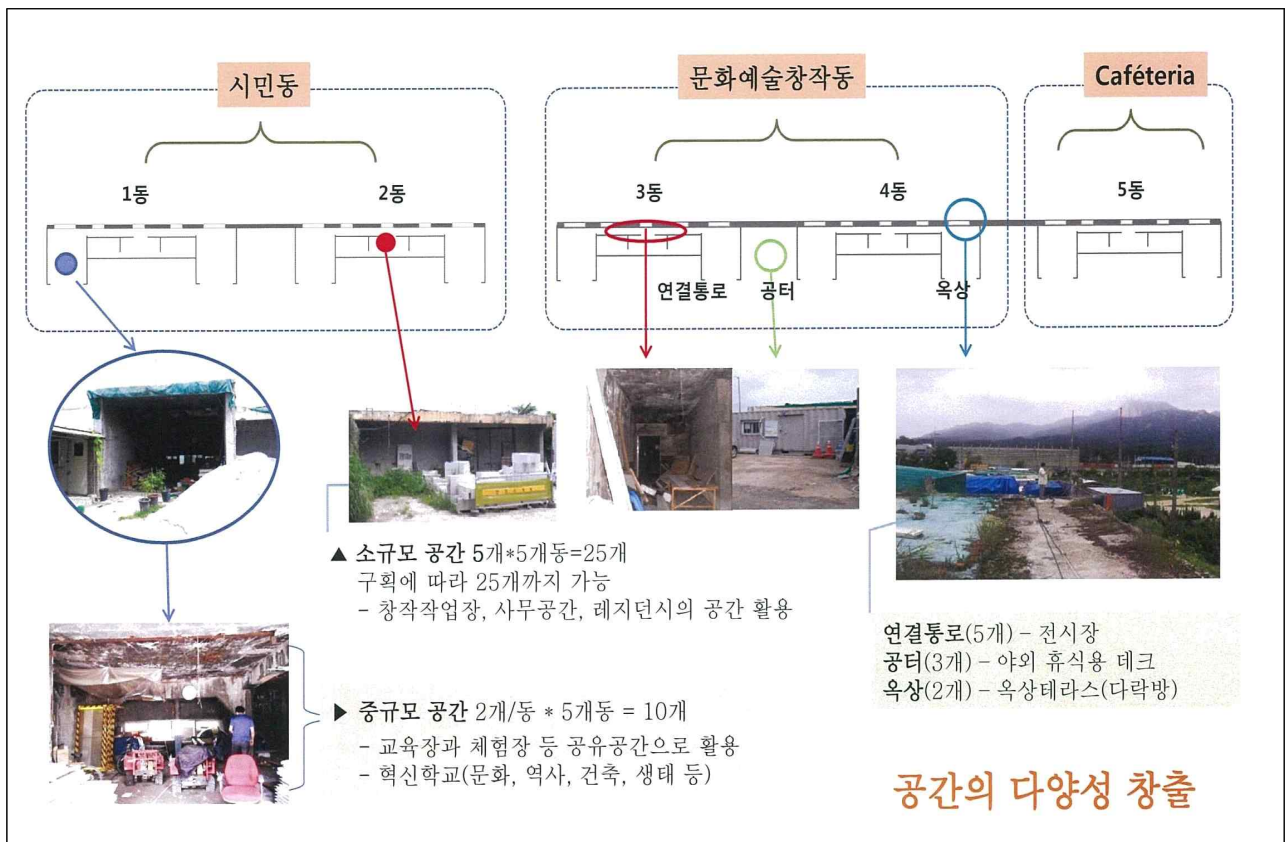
시민동

1동

2동

문화예술창작동

3동

4동

연결통로

공터

옥상

Caféteria

5동

▲ 소규모 공간 5개*5개동=25개
구획에 따라 25개까지 가능
- 창작작업장, 사무공간, 레지던시의 공간 활용

연결통로(5개) - 전시장
공터(3개) - 야외 휴식용 데크
옥상(2개) - 옥상테라스(다락방)

▶ 중규모 공간 2개/동 * 5개동 = 10개
- 교육장과 체험장 등 공유공간으로 활용
- 혁신학교(문화, 역사, 건축, 생태 등)

공간의 다양성 창출